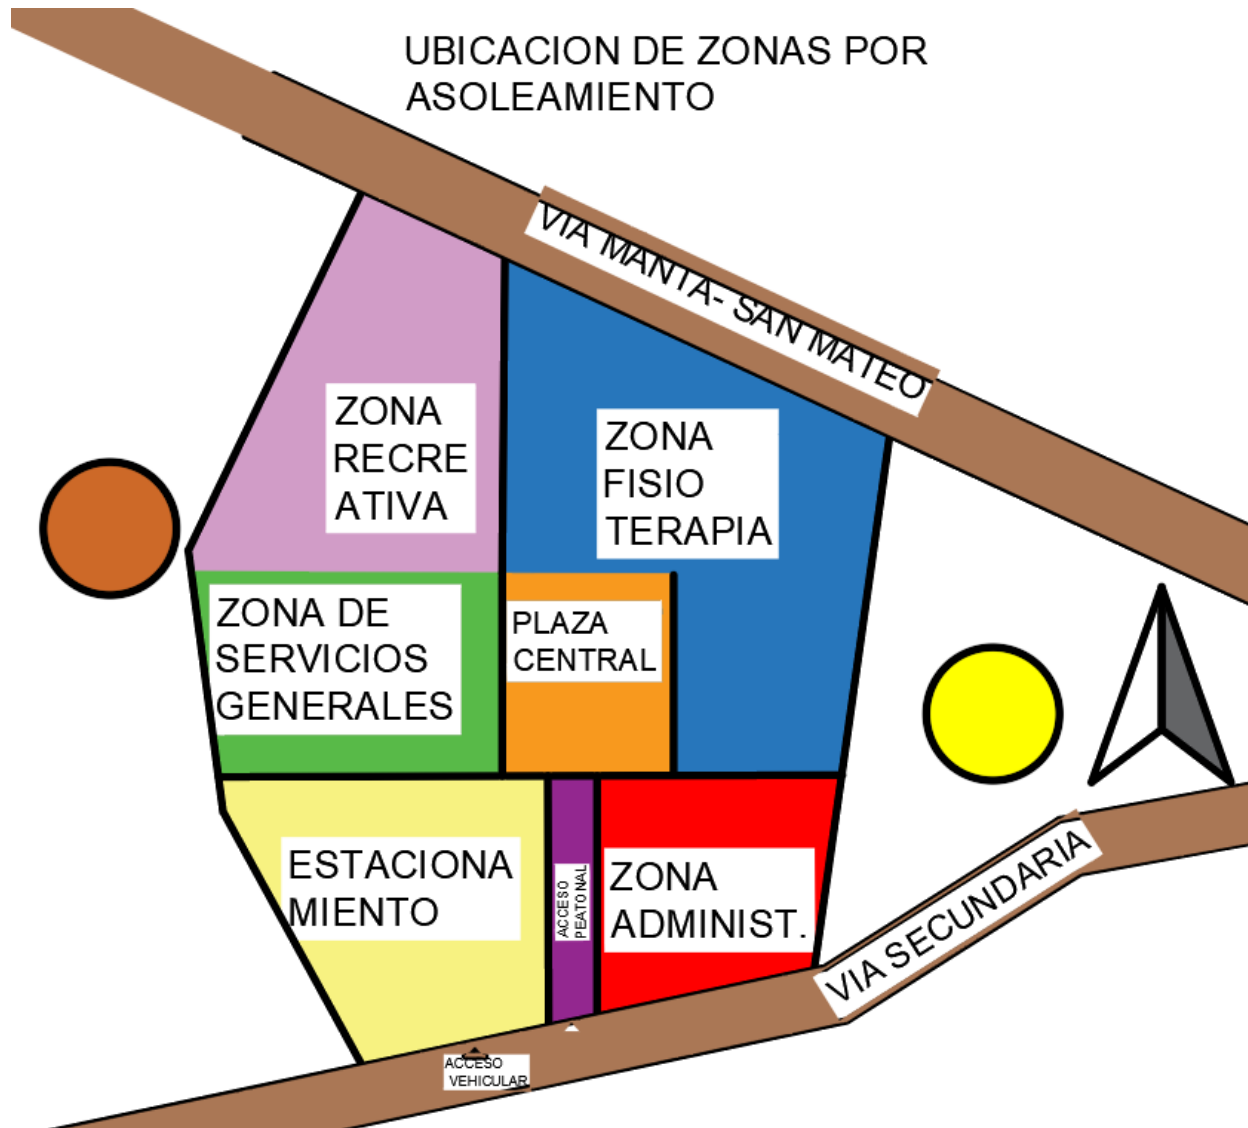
UBICACION DE ZONAS POR ASOLEAMIENTO

VIA MANTA- SAN MATEO

ZONA RECRE ATIVA

ZONA FISIO TERAPIA

ZONA DE SERVICIOS GENERALES

PLAZA CENTRAL

ESTACIONA MIENTO

ACCESO PEATONAL

ZONA ADMINIST.

VIA SECUNDARIA

ACCESO VEHICULAR